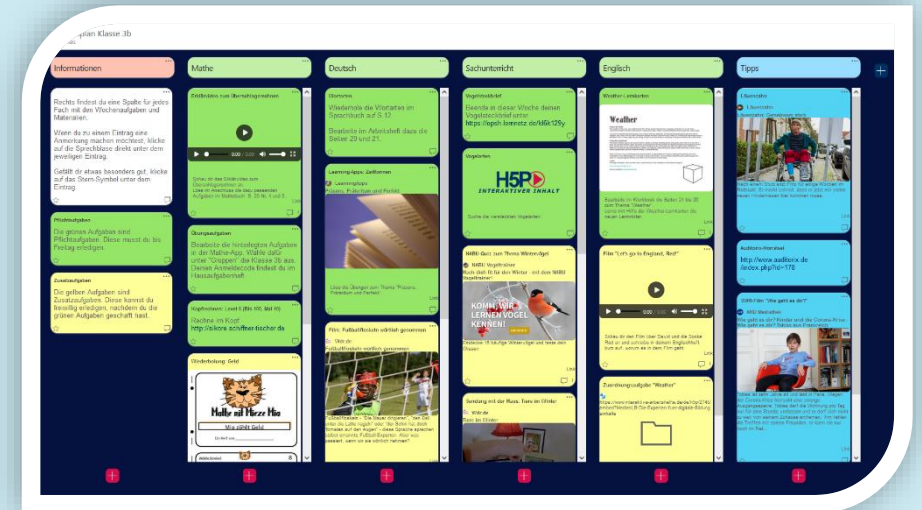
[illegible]plan Klasse 3b

Informationen

Rechts findest du eine Spalte für jedes Fach mit den Wochenaufgaben und Materialien.

Wenn du zu einem Eintrag eine Anmerkung machen möchtest, klicke auf die Sprechblase direkt unter dem jeweiligen Eintrag.

Gefällt dir etwas besonders gut, klicke auf das Stern-Symbol unter dem Eintrag.

Pflichtaufgaben

Die grünen Aufgaben sind Pflichtaufgaben. Diese musst du bis Freitag erledigen.

Zusatzaufgaben

Die gelben Aufgaben sind Zusatzaufgaben. Diese kannst du freiwillig erledigen, nachdem du die grüne Aufgaben geschafft hast.

Mathe

Erklärvideo zum Überschlagsrechnen

Übungsaufgaben

Bearbeite die hinterlegten Aufgaben in der Mathe-App. Wähle dafür unter "Gruppen" die Klasse 3b aus. Deinen Anmeldecode findest du im Hausaufgabenheft.

Kopfrechnen: Level 5 (Bis 100, Mal 10)

Rechne im Kopf
http://sikore.schiffner-fischer.de

Wiederholung: Geld

Mathe mit Herr Mio

Mio zählt Geld

Deutsch

Wörterbox

Wiederhole die Wörtarten im Sprachbuch auf S. 12

Bearbeite im Arbeitsheft dazu die Seiten 20 und 21.

Learning-Apps: Zeitformen

Film: Fußballroboter

Sachunterricht

Vogelsteckbrief

Beende in dieser Woche deinen Vogelsteckbrief unter https://spsh.taskcards.de/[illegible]

Vogelarten

H5P
INTERAKTIVER INHALT

NABU-Quiz zum Thema Wintervögel

KOMM, WIR LERNEN VÖGEL KENNEN!

Sendung mit der Maus: Tiere im Winter

Englisch

Weather Lesetexte

Weather

Film "Let's go to England, Red"

Zuordnungsaufgabe "Weather"

Tipps

Lilaschafe

Audioro-Hörspiel

http://www.audiorix.de
/index.php?id=178

SRG Film "Wie geht es dir?"